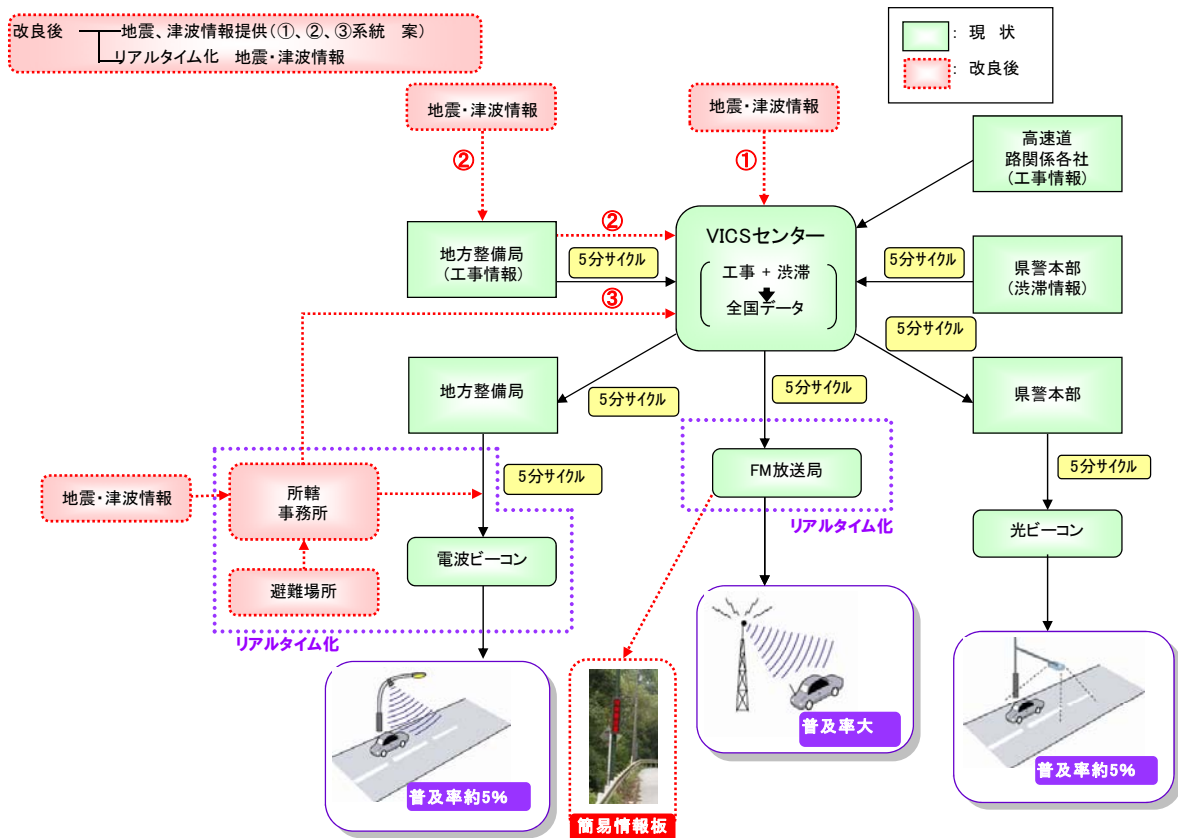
改良後 地震、津波情報提供(①、②、③系統 案)
リアルタイム化 地震・津波情報

: 現 状
: 改良後

地震・津波情報
②

地震・津波情報
①

高速道路関係各社
(工事情報)

地方整備局
(工事情報)

②
5分サイクル
③

VICSセンター
工事 + 渋滞
全国データ

5分サイクル
県警本部
(渋滞情報)

5分サイクル

地方整備局
5分サイクル
5分サイクル
県警本部

5分サイクル
5分サイクル

地震・津波情報
所轄
事務所

FM放送局
リアルタイム化

電波ビーコン
光ビーコン

避難場所
リアルタイム化

普及率約5%
簡易情報板
普及率大
普及率約5%